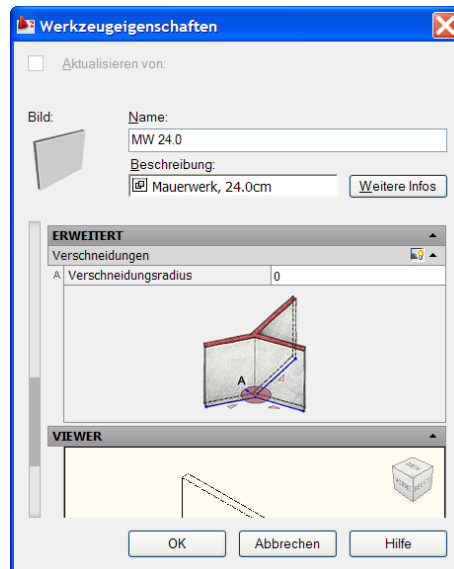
Werkzeugeigenschaften

Aktualisieren von:

Bild:

Name:

MW 24.0

Beschreibung:

Mauerwerk, 24.0cm

Weitere Infos

ERWEITERT

Verschneidungen

A Verschneidungsradius | 0

A

VIEWER

OK

Abbrechen

Hilfe